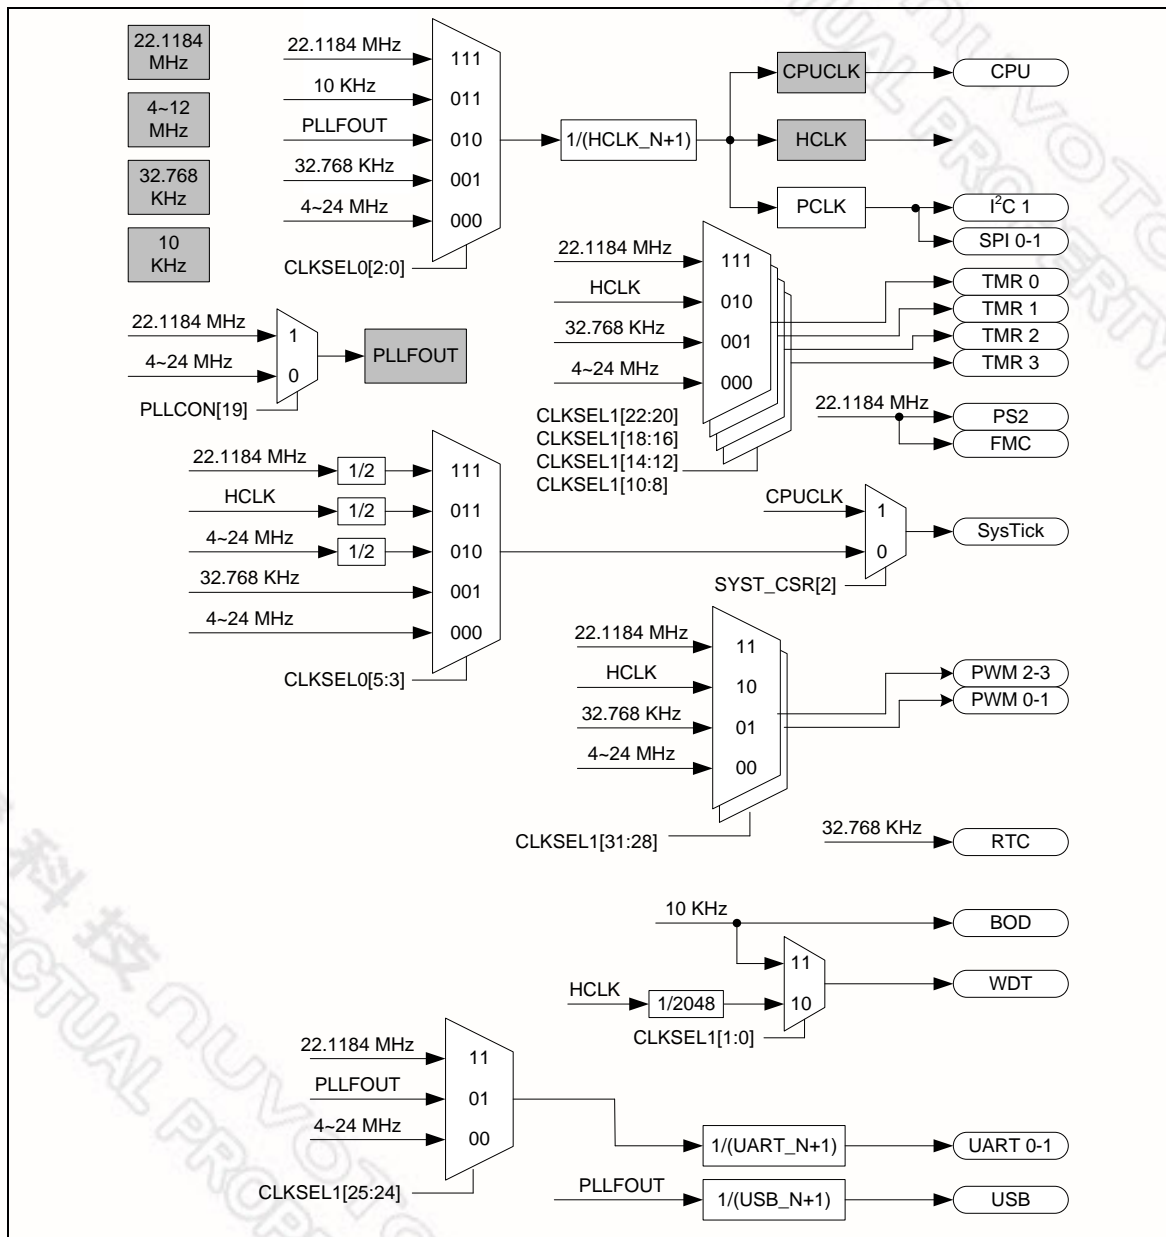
22.1184 MHz

4~12 MHz

32.768 KHz

10 KHz

22.1184 MHz
10 KHz
PLLFOUT
32.768 KHz
4~24 MHz
111
011
010
001
000
CLKSEL0[2:0]

1/(HCLK_N+1)

CPUCLK
CPU
HCLK
PCLK
$I^2C$ 1
SPI 0-1

22.1184 MHz
HCLK
32.768 KHz
4~24 MHz
111
010
001
000
CLKSEL1[22:20]
CLKSEL1[18:16]
CLKSEL1[14:12]
CLKSEL1[10:8]

TMR 0
TMR 1
TMR 2
TMR 3

22.1184 MHz
4~24 MHz
1
0
PLLCON[19]
PLLFOUT

22.1184 MHz
PS2
FMC

22.1184 MHz
HCLK
4~24 MHz
32.768 KHz
4~24 MHz
1/2
1/2
1/2
111
011
010
001
000
CLKSEL0[5:3]

CPUCLK
1
0
SysTick
SYST_CSR[2]

22.1184 MHz
HCLK
32.768 KHz
4~24 MHz
11
10
01
00
CLKSEL1[31:28]

PWM 2-3
PWM 0-1

32.768 KHz
RTC

10 KHz
BOD
HCLK
1/2048
11
10
CLKSEL1[1:0]
WDT

22.1184 MHz
PLLFOUT
4~24 MHz
11
01
00
CLKSEL1[25:24]

1/(UART_N+1)
UART 0-1

PLLFOUT
1/(USB_N+1)
USB